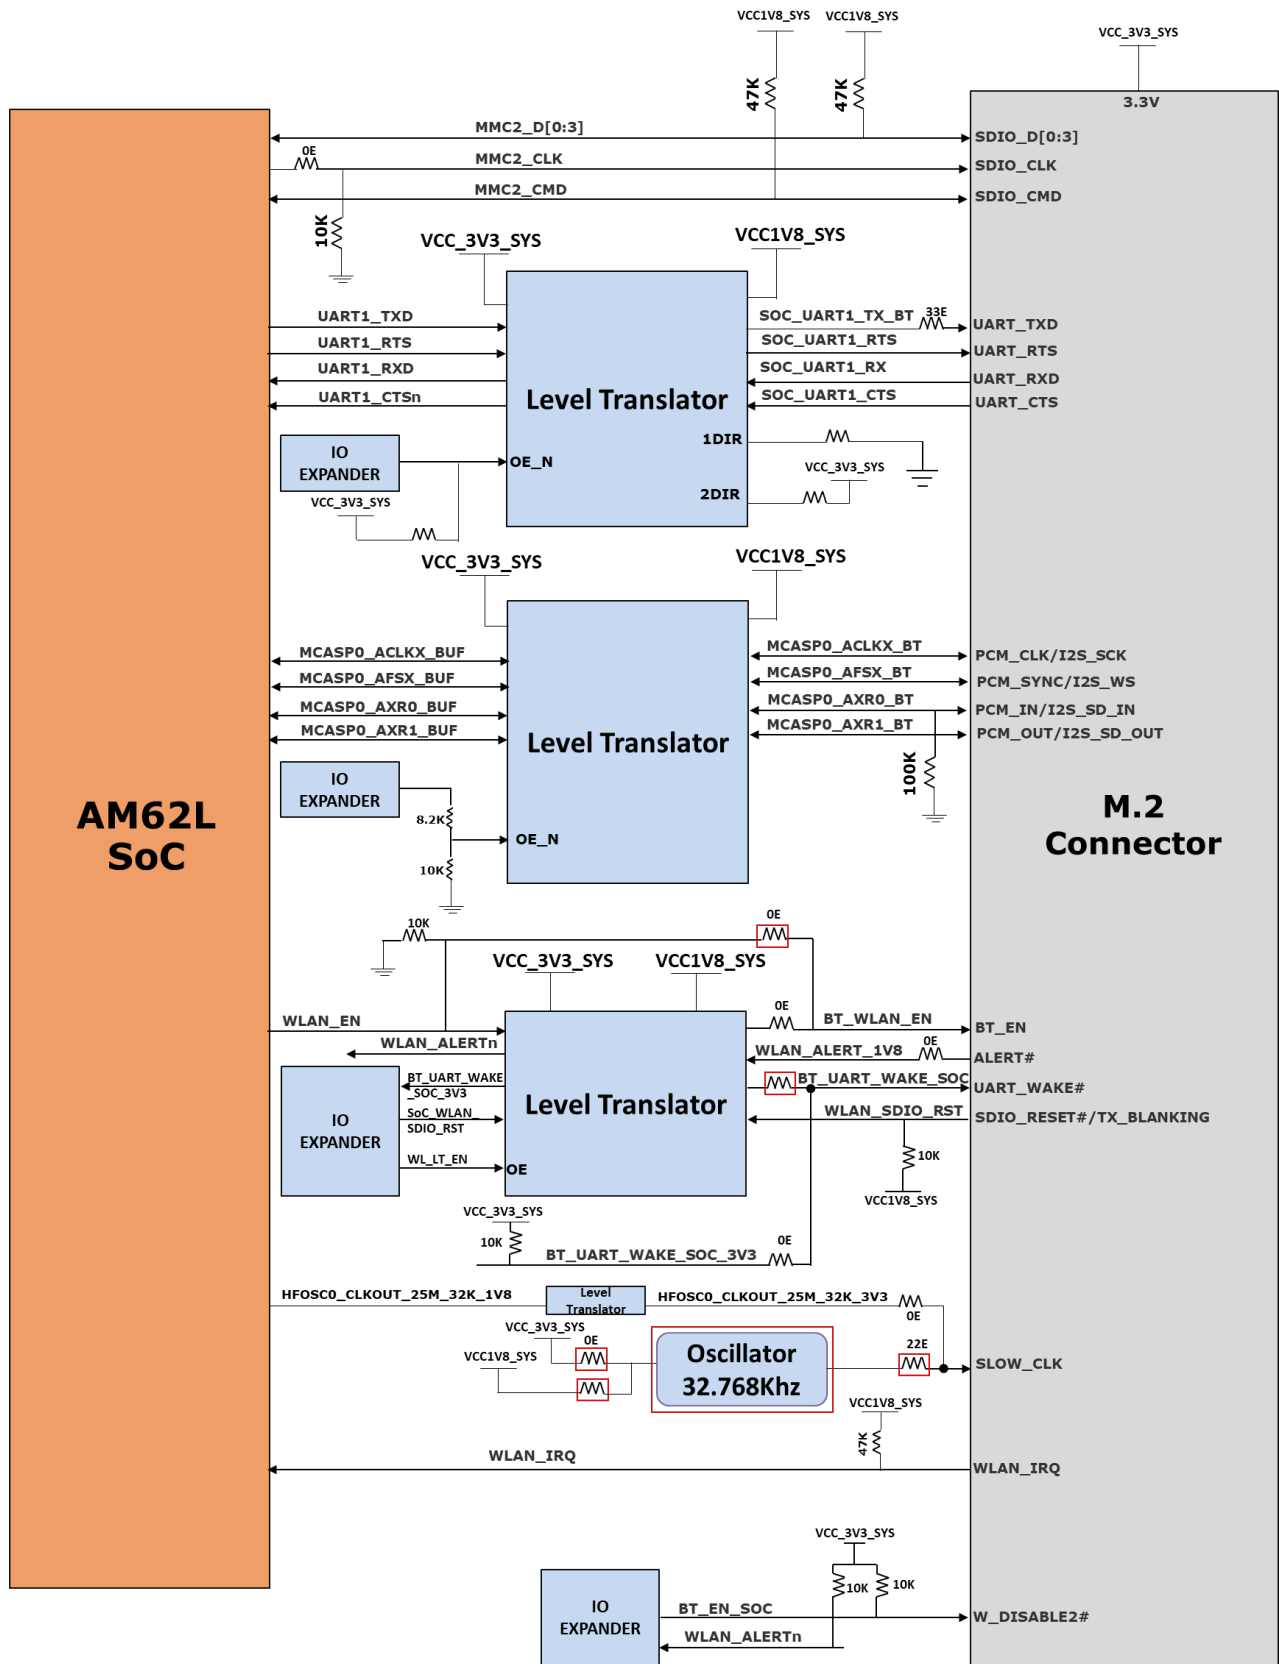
VCC1V8_SYS VCC1V8_SYS
VCC_3V3_SYS
47K 47K
3.3V
MMC2_D[0:3]
SDIO_D[0:3]
0E
MMC2_CLK
SDIO_CLK
MMC2_CMD
SDIO_CMD
10K
VCC_3V3_SYS
VCC1V8_SYS
UART1_TXD
UART1_RTS
UART1_RXD
UART1_CTSn
SOC_UART1_TX_BT
33E
SOC_UART1_RTS
SOC_UART1_RX
SOC_UART1_CTS
UART_TXD
UART_RTS
UART_RXD
UART_CTS
Level Translator
1DIR
IO EXPANDER
OE_N
VCC_3V3_SYS
2DIR
VCC_3V3_SYS
VCC_3V3_SYS
VCC1V8_SYS
MCASP0_ACLKX_BUF
MCASP0_AFSX_BUF
MCASP0_AXR0_BUF
MCASP0_AXR1_BUF
MCASP0_ACLKX_BT
MCASP0_AFSX_BT
MCASP0_AXR0_BT
MCASP0_AXR1_BT
PCM_CLK/I2S_SCK
PCM_SYNC/I2S_WS
PCM_IN/I2S_SD_IN
PCM_OUT/I2S_SD_OUT
Level Translator
100K
IO EXPANDER
8.2K
OE_N
10K
AM62L SoC
M.2 Connector
10K
0E
VCC_3V3_SYS
VCC1V8_SYS
0E
WLAN_EN
BT_WLAN_EN
BT_EN
WLAN_ALERTn
WLAN_ALERT_1V8
0E
ALERT#
BT_UART_WAKE_SOC_3V3
BT_UART_WAKE_SOC
UART_WAKE#
IO EXPANDER
Level Translator
WLAN_SDIO_RST
SDIO_RESET#/TX_BLANKING
SoC_WLAN_SDIO_RST
10K
WL_LT_EN
OE
VCC1V8_SYS
VCC_3V3_SYS
10K
BT_UART_WAKE_SOC_3V3
0E
HFOSC0_CLKOUT_25M_32K_1V8
Level Translator
HFOSC0_CLKOUT_25M_32K_3V3
0E
VCC_3V3_SYS
0E
22E
VCC1V8_SYS
Oscillator 32.768Khz
SLOW_CLK
VCC1V8_SYS
47K
WLAN_IRQ
WLAN_IRQ
VCC_3V3_SYS
10K 10K
IO EXPANDER
BT_EN_SOC
W_DISABLE2#
WLAN_ALERTn